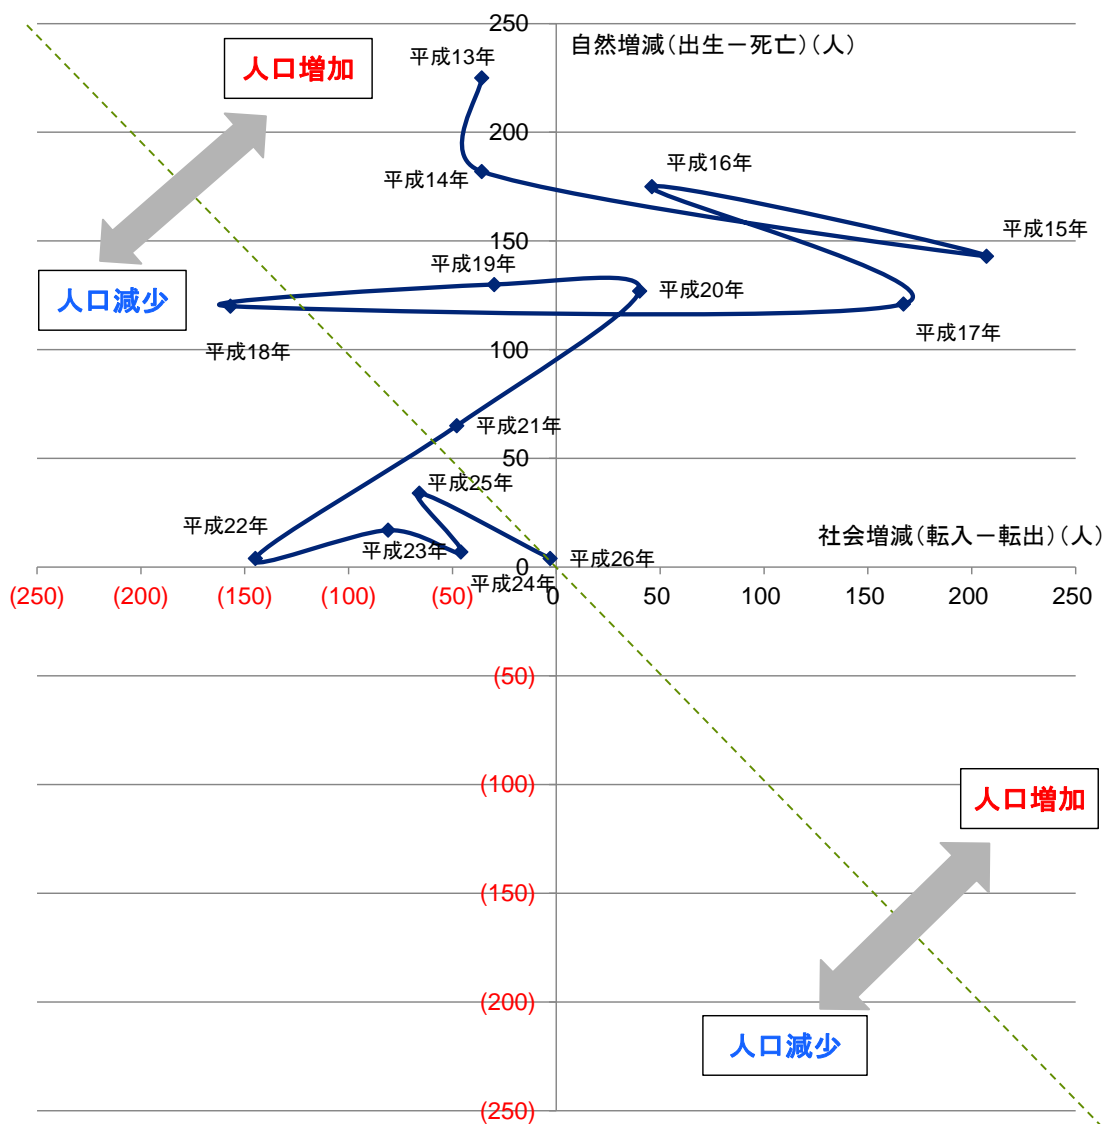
250

自然増減(出生－死亡)(人)

人口増加

平成13年

200

平成14年

平成16年

平成15年

150

平成19年

人口減少

平成20年

平成17年

平成18年

100

平成21年

50

平成25年

社会増減(転入－転出)(人)

平成22年

平成23年

平成26年

0

平成24年

(250) (200) (150) (100) (50) 0 50 100 150 200 250

(50)

(100)

人口増加

(150)

(200)

人口減少

(250)